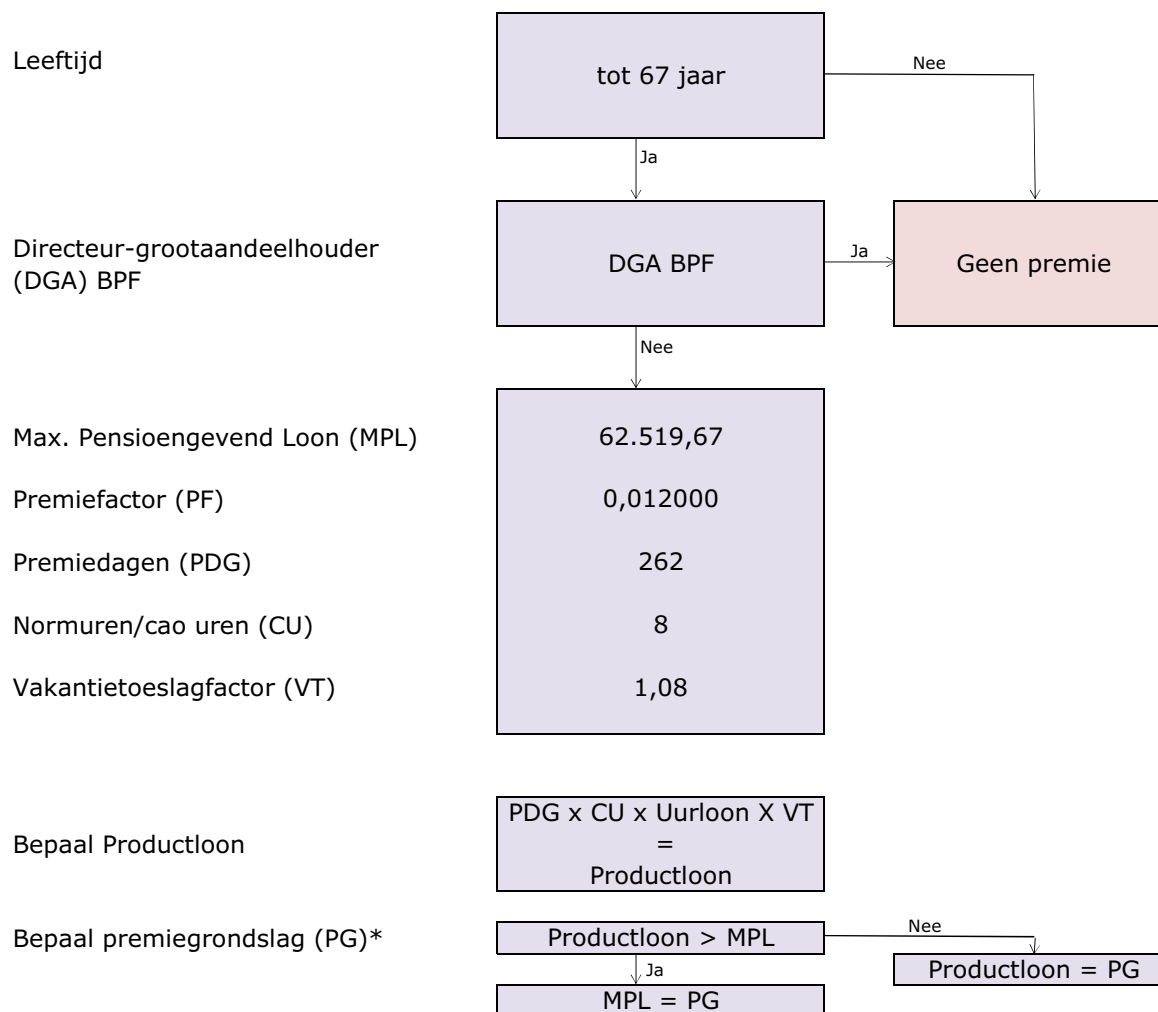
Leeftijd

tot 67 jaar

Nee

Ja

Directeur-grootaandeelhouder (DGA) BPF

DGA BPF

Ja

Geen premie

Nee

Max. Pensioengevend Loon (MPL)

62.519,67

Premiefactor (PF)

0,012000

Premiedagen (PDG)

262

Normuren/cao uren (CU)

8

Vakantietoeslagfactor (VT)

1,08

Bepaal Productloon

PDG x CU x Uurloon X VT = Productloon

Bepaal premiegrondslag (PG)*

Productloon > MPL

Nee

Productloon = PG

Ja

MPL = PG